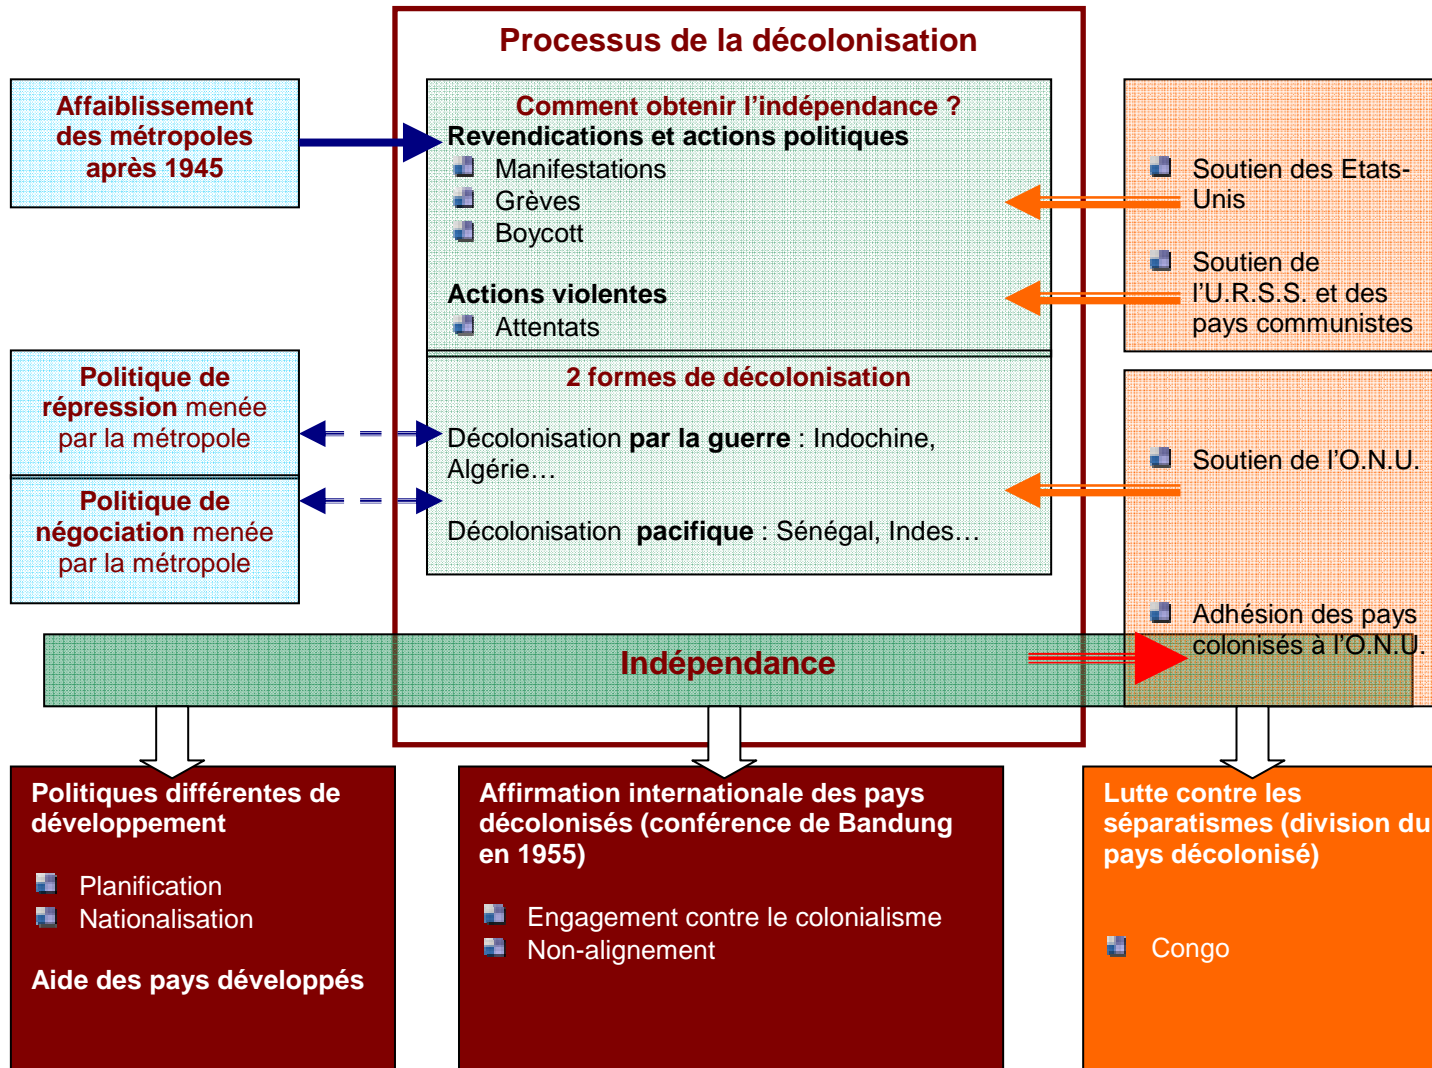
Processus de la décolonisation

Affaiblissement des métropoles après 1945

Comment obtenir l'indépendance ?
Revendications et actions politiques
Manifestations
Grèves
Boycott

Actions violentes
Attentats

Soutien des Etats-Unis

Soutien de l'U.R.S.S. et des pays communistes

Politique de répression menée par la métropole

Politique de négociation menée par la métropole

2 formes de décolonisation

Décolonisation par la guerre : Indochine, Algérie…

Décolonisation pacifique : Sénégal, Indes…

Soutien de l'O.N.U.

Adhésion des pays colonisés à l'O.N.U.

Indépendance

Politiques différentes de développement

Planification
Nationalisation

Aide des pays développés

Affirmation internationale des pays décolonisés (conférence de Bandung en 1955)

Engagement contre le colonialisme
Non-alignement

Lutte contre les séparatismes (division du pays décolonisé)

Congo